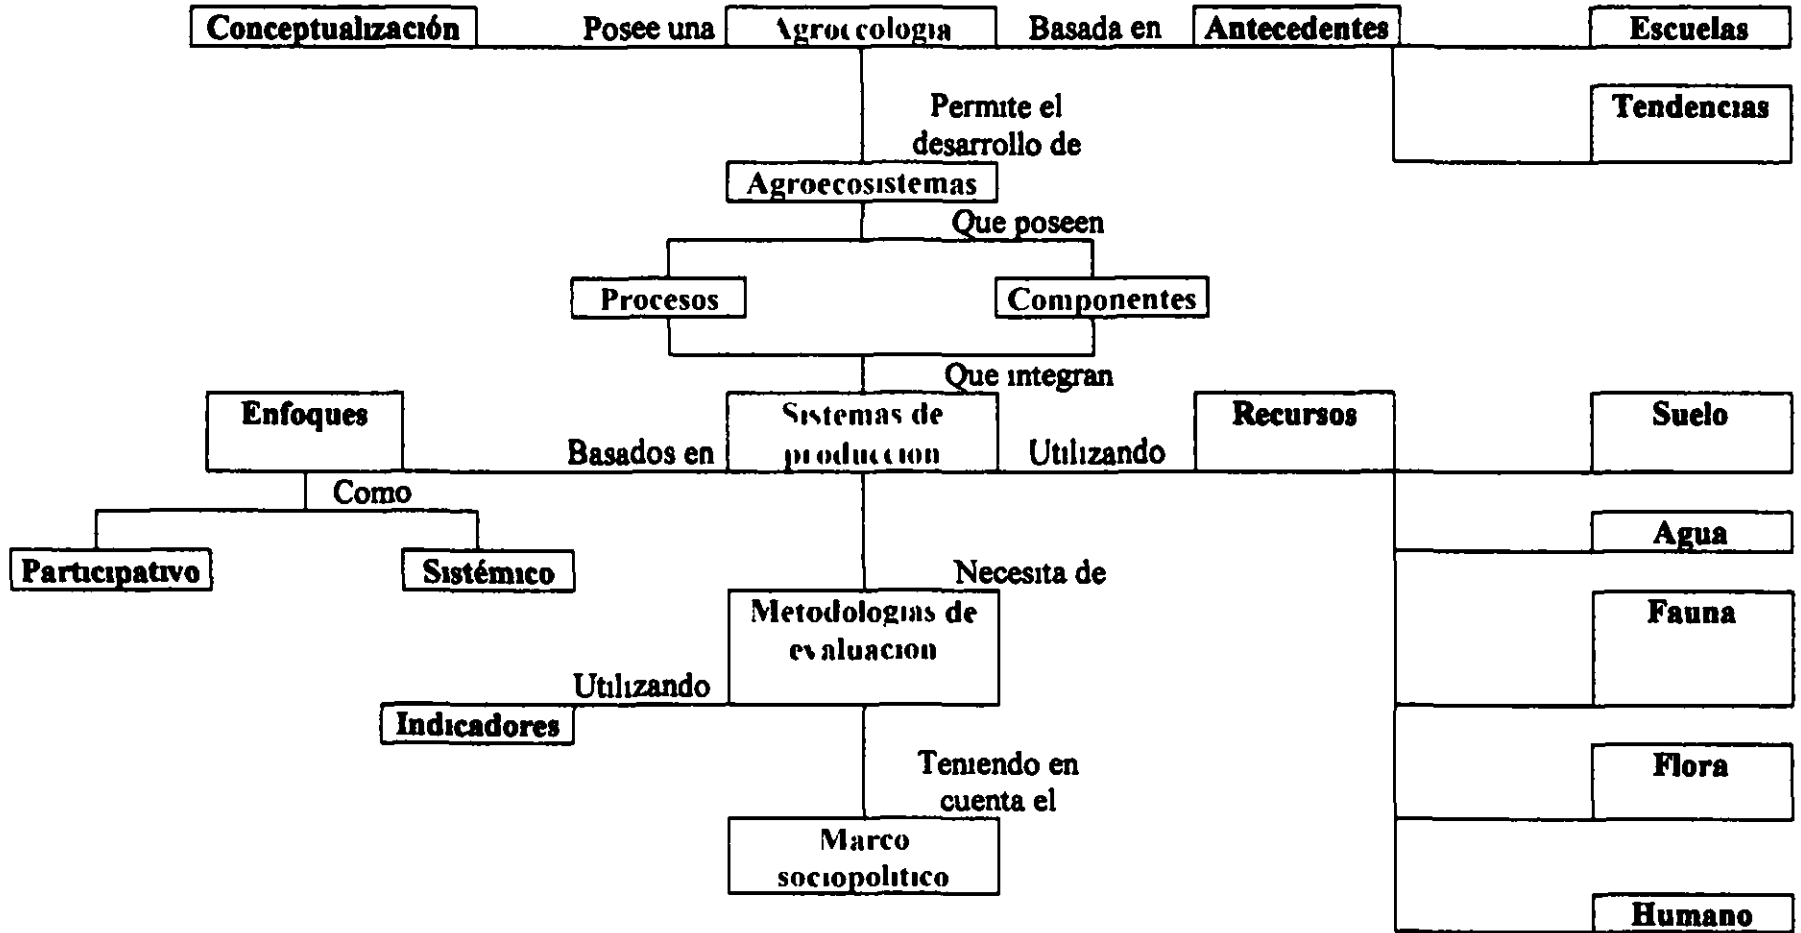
Conceptualización

Posee una

Agroecologia

Basada en

Antecedentes

Escuelas

Tendencias

Permite el desarrollo de

Agroecosistemas

Que poseen

Procesos

Componentes

Que integran

Enfoques

Basados en

Sistemas de produccion

Utilizando

Recursos

Suelo

Como

Participativo

Sistémico

Agua

Necesita de

Metodologias de evaluacion

Fauna

Utilizando

Indicadores

Teniendo en cuenta el

Flora

Marco sociopolitico

Humano